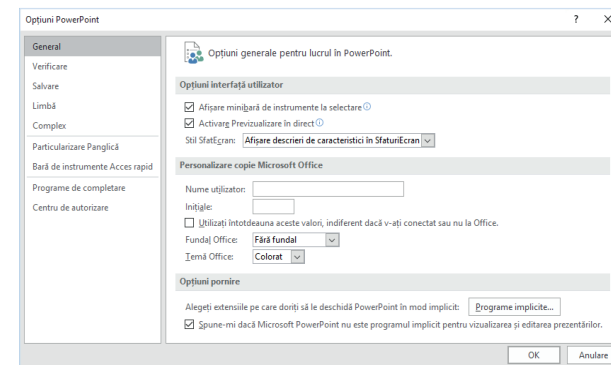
Opțiuni PowerPoint

? ×

General
Verificare
Salvare
Limbă
Complex
Particularizare Panglică
Bară de instrumente Acces rapid
Programe de completare
Centru de autorizare

Opțiuni generale pentru lucrul în PowerPoint.

Opțiuni interfață utilizator

☑ Afișare minibară de instrumente la selectare ⓘ
☑ Activare Previzualizare în direct ⓘ
Stil SfatEcran: Afișare descrieri de caracteristici în SfaturiEcran

Personalizare copie Microsoft Office

Nume utilizator:
Inițiale:
☐ Utilizați întotdeauna aceste valori, indiferent dacă v-ați conectat sau nu la Office.
Fundal Office: Fără fundal
Temă Office: Colorat

Opțiuni pornire

Alegeți extensiile pe care doriți să le deschidă PowerPoint în mod implicit: Programe implicite...
☑ Spune-mi dacă Microsoft PowerPoint nu este programul implicit pentru vizualizarea și editarea prezentărilor.

OK Anulare